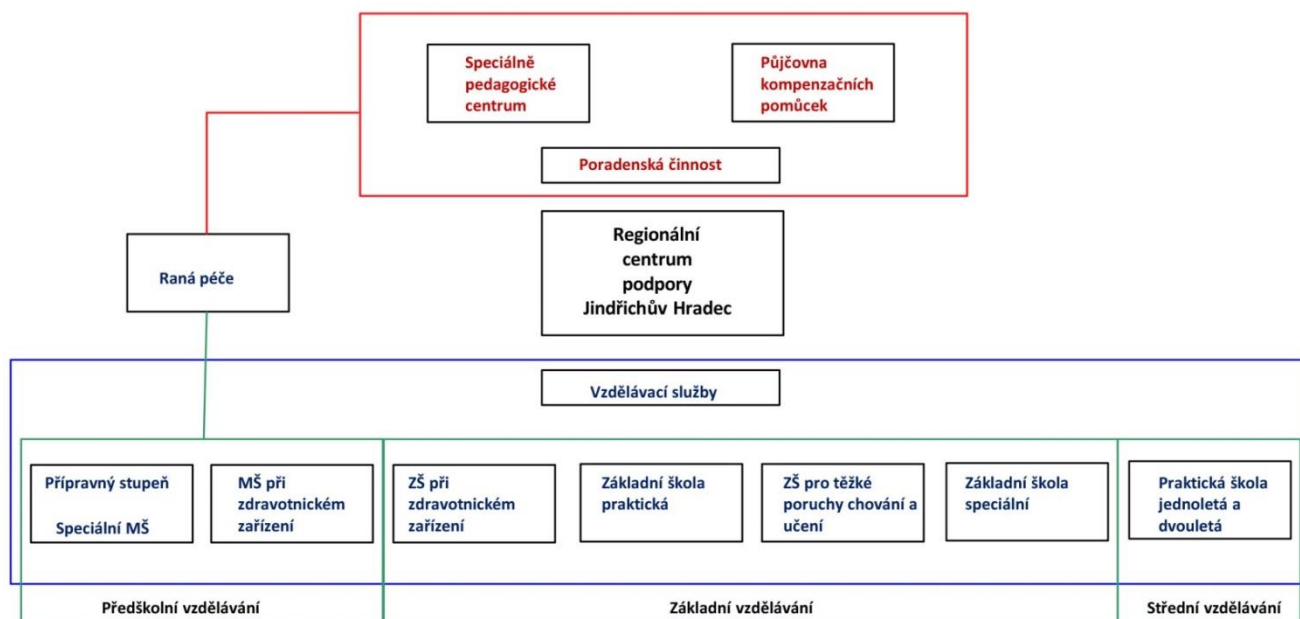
Speciálně pedagogické centrum

Půjčovna kompenzačních pomůcek

Poradenská činnost

Raná péče

Regionální centrum podpory Jindřichův Hradec

Vzdělávací služby

Přípravný stupeň

Speciální MŠ

MŠ při zdravotnickém zařízení

ZŠ při zdravotnickém zařízení

Základní škola praktická

ZŠ pro těžké poruchy chování a učení

Základní škola speciální

Praktická škola jednoletá a dvouletá

Předškolní vzdělávání

Základní vzdělávání

Střední vzdělávání